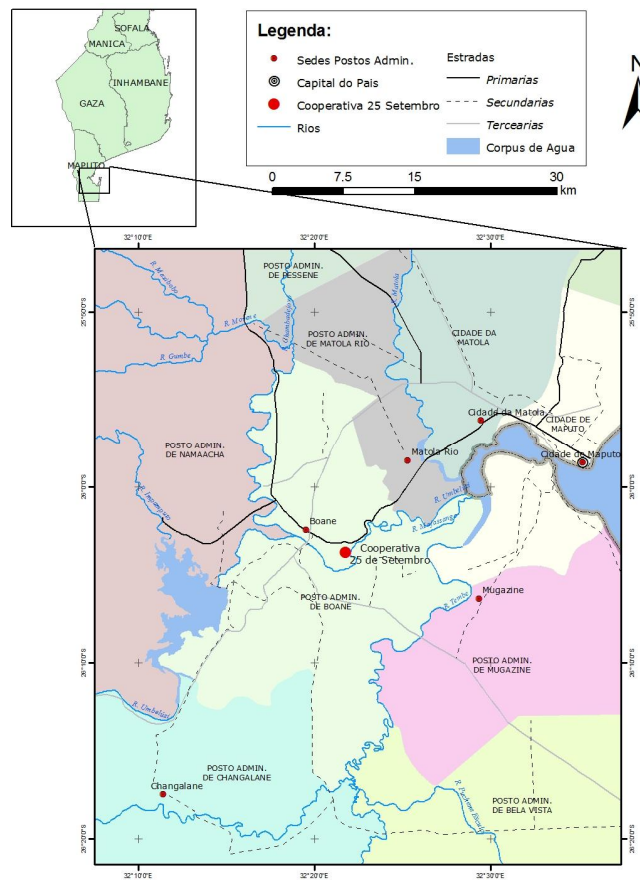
SOFALA
MANICA
INHAMBANE
GAZA
MAPUTO

Legenda:
Sedes Postos Admin.
Capital do Pais
Cooperativa 25 Setembro
Rios
Estradas
Primarias
Secundarias
Tercearias
Corpus de Agua

0 7.5 15 30 km

N

32°10'0"E 32°20'0"E 32°30'0"E
25°50'0"S 26°0'0"S 26°10'0"S 26°20'0"S

POSTO ADMIN. DE PESSENE
POSTO ADMIN. DE MATOLA RIO
CIDADE DA MATOLA
R. Movene
R. Mazimchope
R. Gumbe
R. Matola
R. Muambahuvo
Cidade da Matola
CIDADE DE MAPUTO
Cidade de Maputo
POSTO ADMIN. DE NAMAACHA
Matola Rio
R. Impamputo
R. Umbeluzi
R. Massonge
Boane
Cooperativa 25 de Setembro
POSTO ADMIN. DE BOANE
R. Tembe
Mugazine
POSTO ADMIN. DE MUGAZINE
R. Umbeluzi
POSTO ADMIN. DE CHANGALANE
Changalane
R. Tsalane Bituli
POSTO ADMIN. DE BELA VISTA